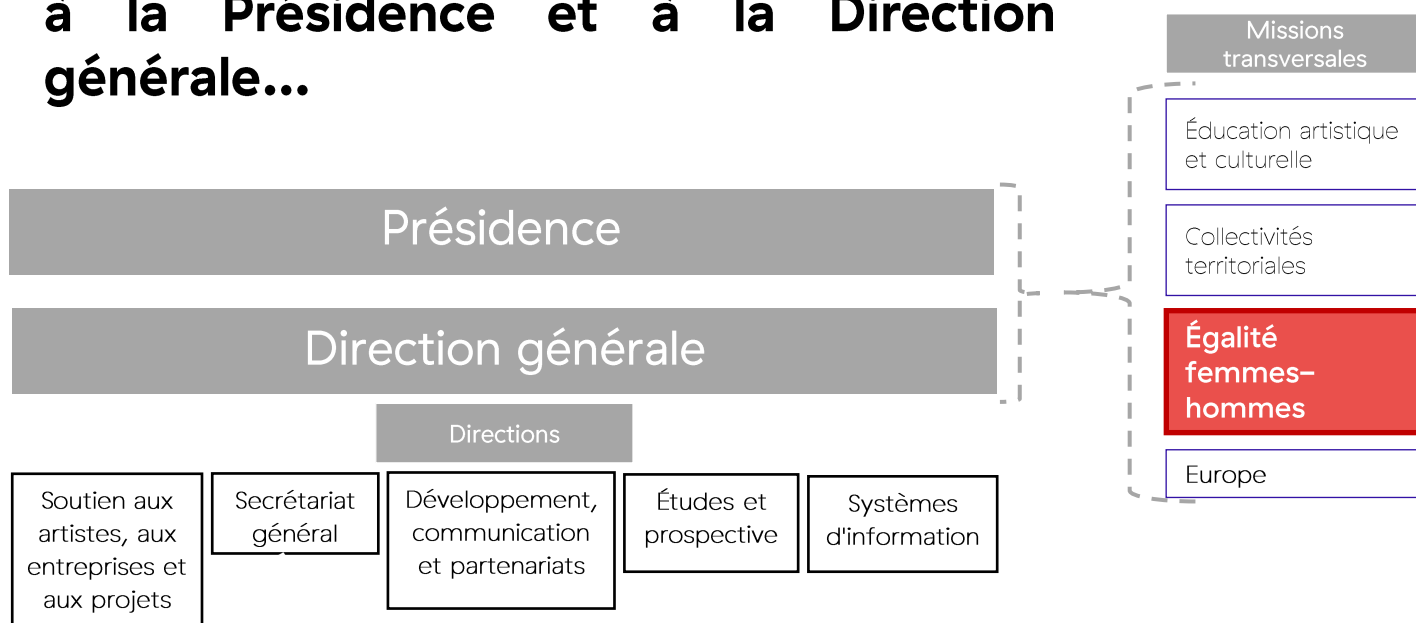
à la Présidence et à la Direction générale...

Présidence

Direction générale

Directions

Soutien aux artistes, aux entreprises et aux projets

Secrétariat général

Développement, communication et partenariats

Études et prospective

Systèmes d'information

Missions transversales

Éducation artistique et culturelle

Collectivités territoriales

Égalité femmes-hommes

Europe